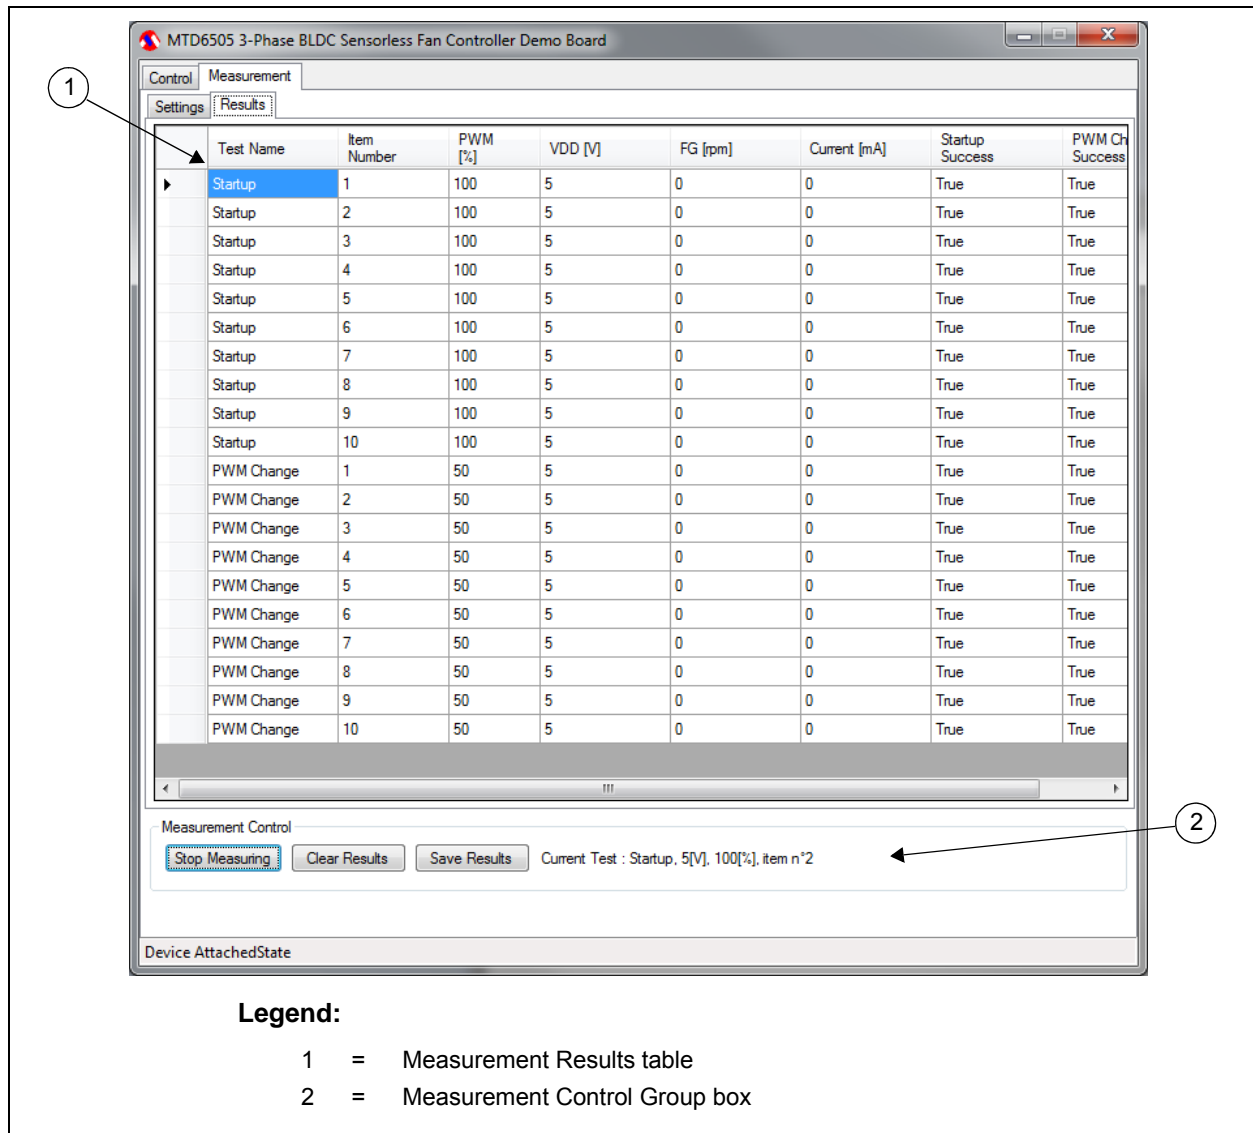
MTD6505 3-Phase BLDC Sensorless Fan Controller Demo Board

Control | Measurement

Settings | Results

1

| Test Name | Item Number | PWM [%] | VDD [V] | FG [rpm] | Current [mA] | Startup Success | PWM Ch Success |
|---|---|---|---|---|---|---|---|
| Startup | 1 | 100 | 5 | 0 | 0 | True | True |
| Startup | 2 | 100 | 5 | 0 | 0 | True | True |
| Startup | 3 | 100 | 5 | 0 | 0 | True | True |
| Startup | 4 | 100 | 5 | 0 | 0 | True | True |
| Startup | 5 | 100 | 5 | 0 | 0 | True | True |
| Startup | 6 | 100 | 5 | 0 | 0 | True | True |
| Startup | 7 | 100 | 5 | 0 | 0 | True | True |
| Startup | 8 | 100 | 5 | 0 | 0 | True | True |
| Startup | 9 | 100 | 5 | 0 | 0 | True | True |
| Startup | 10 | 100 | 5 | 0 | 0 | True | True |
| PWM Change | 1 | 50 | 5 | 0 | 0 | True | True |
| PWM Change | 2 | 50 | 5 | 0 | 0 | True | True |
| PWM Change | 3 | 50 | 5 | 0 | 0 | True | True |
| PWM Change | 4 | 50 | 5 | 0 | 0 | True | True |
| PWM Change | 5 | 50 | 5 | 0 | 0 | True | True |
| PWM Change | 6 | 50 | 5 | 0 | 0 | True | True |
| PWM Change | 7 | 50 | 5 | 0 | 0 | True | True |
| PWM Change | 8 | 50 | 5 | 0 | 0 | True | True |
| PWM Change | 9 | 50 | 5 | 0 | 0 | True | True |
| PWM Change | 10 | 50 | 5 | 0 | 0 | True | True |

Measurement Control

Stop Measuring | Clear Results | Save Results | Current Test : Startup, 5[V], 100[%], item n°2

2

Device AttachedState

Legend:

1 = Measurement Results table
2 = Measurement Control Group box